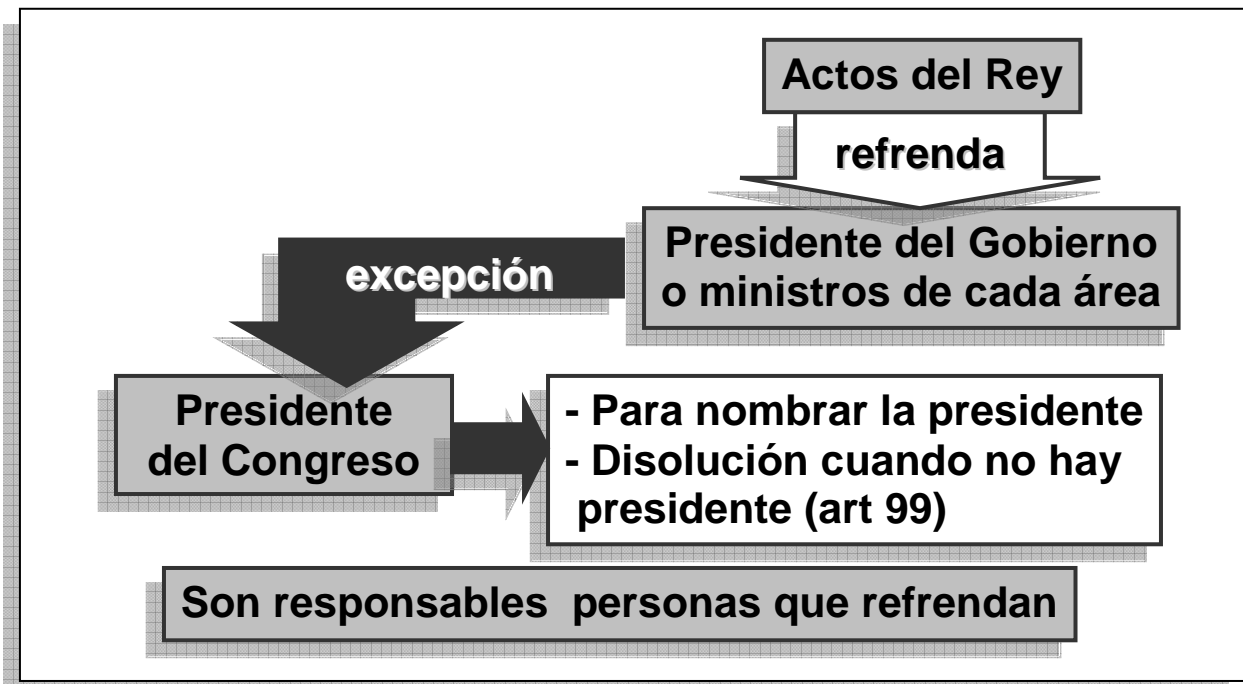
Actos del Rey

refrenda

Presidente del Gobierno o ministros de cada área

excepción

Presidente del Congreso

- Para nombrar la presidente
- Disolución cuando no hay presidente (art 99)

Son responsables personas que refrendan